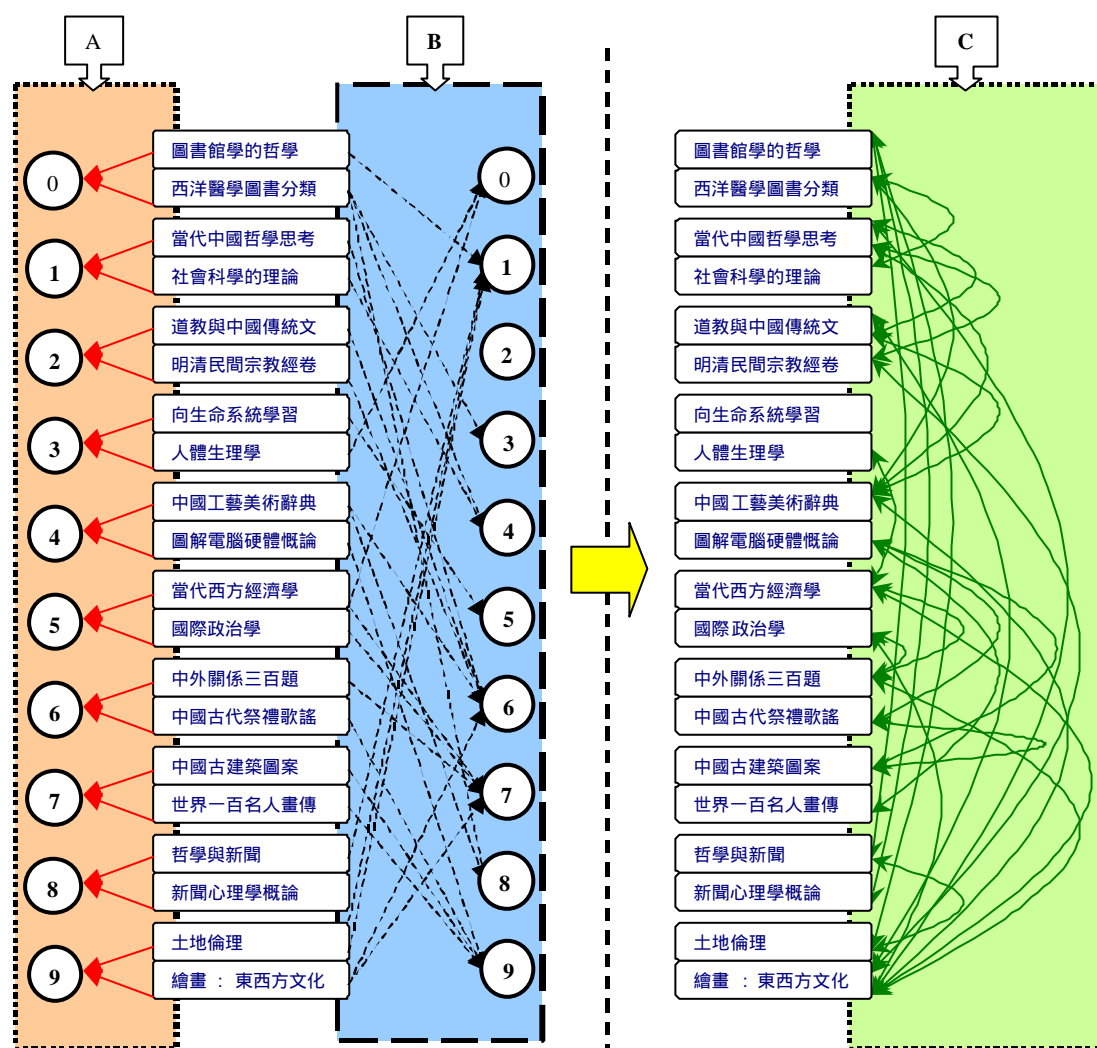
A

B

C

0
1
2
3
4
5
6
7
8
9

圖書館學的哲學
西洋醫學圖書分類
當代中國哲學思考
社會科學的理論
道教與中國傳統文
明清民間宗教經卷
向生命系統學習
人體生理學
中國工藝美術辭典
圖解電腦硬體概論
當代西方經濟學
國際政治學
中外關係三百題
中國古代祭禮歌謠
中國古建築圖案
世界一百名人畫傳
哲學與新聞
新聞心理學概論
土地倫理
繪畫 ： 東西方文化

0
1
2
3
4
5
6
7
8
9

圖書館學的哲學
西洋醫學圖書分類
當代中國哲學思考
社會科學的理論
道教與中國傳統文
明清民間宗教經卷
向生命系統學習
人體生理學
中國工藝美術辭典
圖解電腦硬體概論
當代西方經濟學
國際政治學
中外關係三百題
中國古代祭禮歌謠
中國古建築圖案
世界一百名人畫傳
哲學與新聞
新聞心理學概論
土地倫理
繪畫 ： 東西方文化